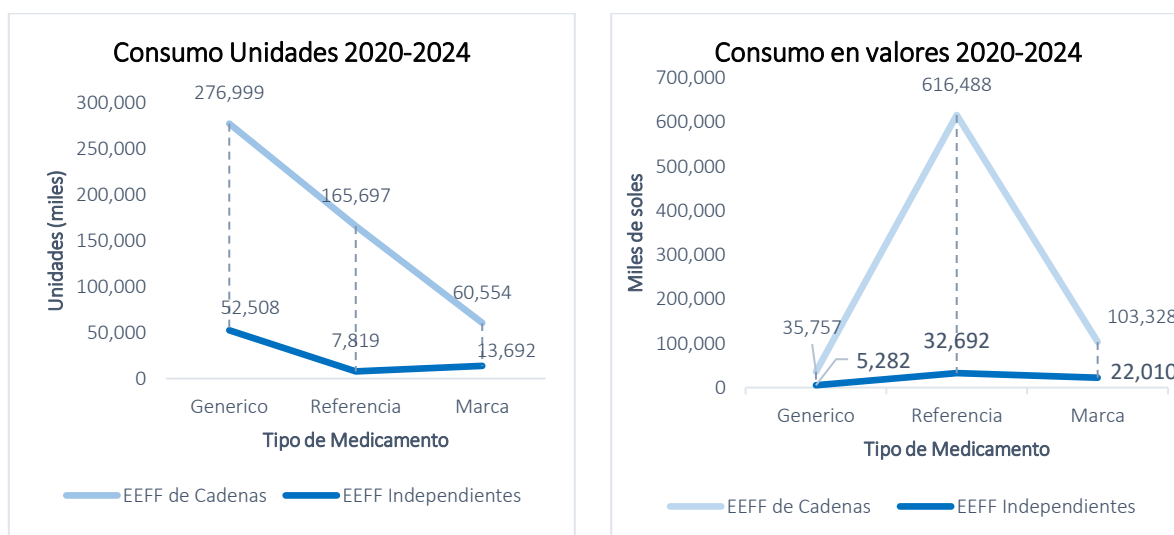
Consumo Unidades 2020-2024

Unidades (miles)

300,000
250,000
200,000
150,000
100,000
50,000
0

276,999
165,697
60,554
52,508
7,819
13,692

Generico Referencia Marca

Tipo de Medicamento

EEFF de Cadenas EEFF Independientes

Consumo en valores 2020-2024

Miles de soles

700,000
600,000
500,000
400,000
300,000
200,000
100,000
0

616,488
35,757
103,328
5,282
32,692
22,010

Generico Referencia Marca

Tipo de Medicamento

EEFF de Cadenas EEFF Independientes